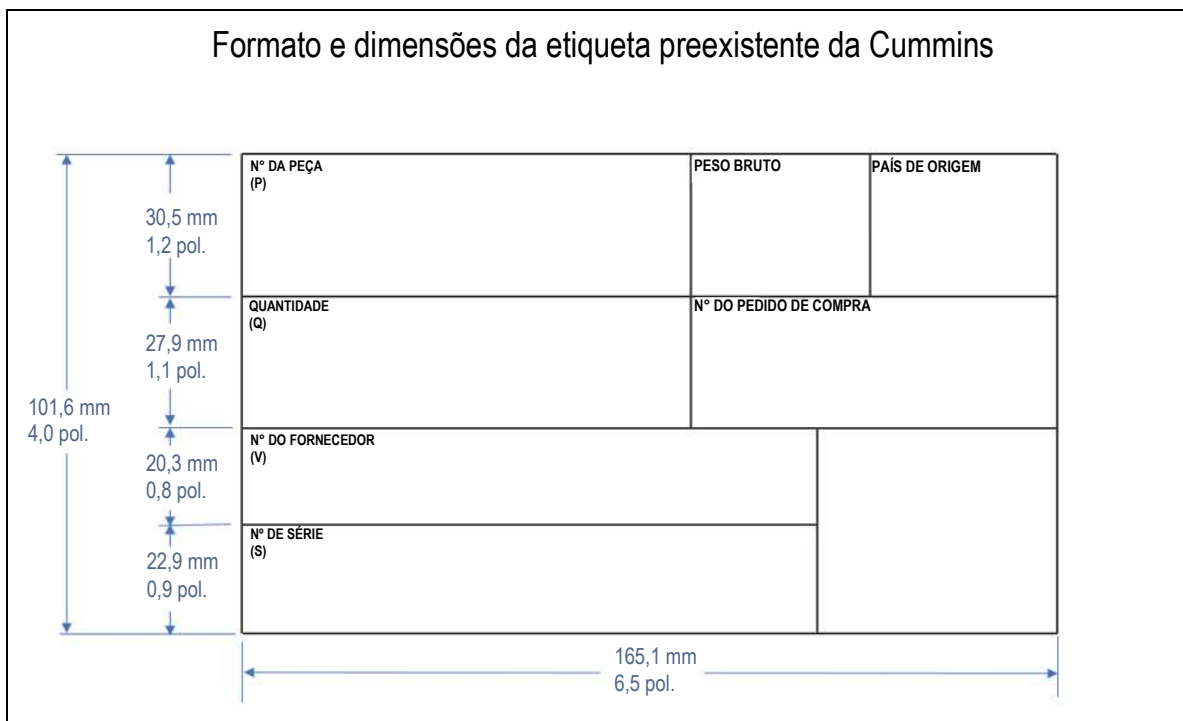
Formato e dimensões da etiqueta preexistente da Cummins

101,6 mm
4,0 pol.

30,5 mm
1,2 pol.

27,9 mm
1,1 pol.

20,3 mm
0,8 pol.

22,9 mm
0,9 pol.

N° DA PEÇA
(P)

PESO BRUTO

PAÍS DE ORIGEM

QUANTIDADE
(Q)

N° DO PEDIDO DE COMPRA

N° DO FORNECEDOR
(V)

N° DE SÉRIE
(S)

165,1 mm
6,5 pol.